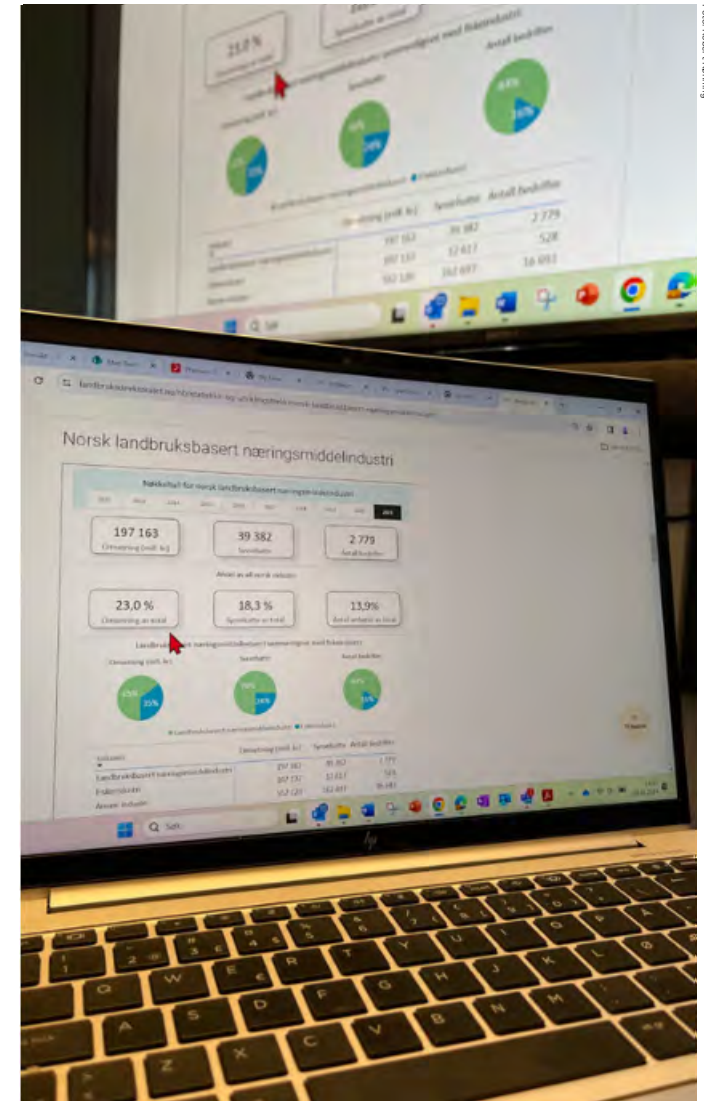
Norsk landbruksbasert næringsmiddelindustri

Nøkkeltall for norsk landbruksbasert næringsmiddelindustri

197 163
Omsetning (mill. kr)

39 382
Sysselsatte

2 779
Antall bedrifter

Andel av all norsk industri

23,0 %
Omsetning av total

18,3 %
Sysselsatte av total

13,9%
Antall enheter av total

Landbruksbasert næringsmiddelindustri sammenlignet med fiskeindustri

Omsetning (mill. kr)

Sysselsatte

Antall bedrifter

Landbruksbasert næringsmiddelindustri ● Fiskeindustri

| Industri | Omsetning (mill. kr) | Sysselsatte | Antall bedrifter |
|---|---|---|---|
| Landbruksbasert næringsmiddelindustri | 197 163 | 39 382 | 2 779 |
| Fiskeindustri | 107 151 | 12 617 | 528 |
| Annen industri | 552 120 | 162 697 | 16 093 |

21,7 %

Antall bedrifter

Q Søk

hp